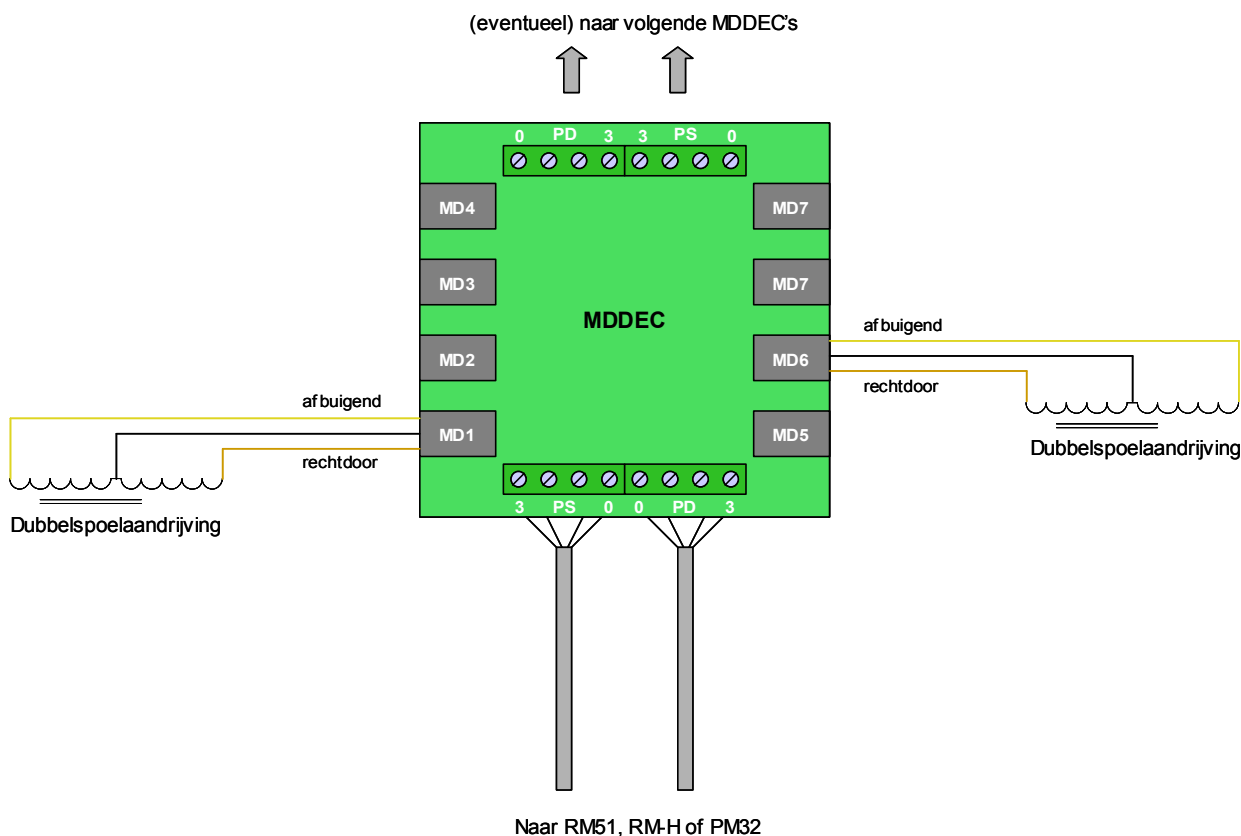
(eventueel) naar volgende MDDEC's

0 PD 3 3 PS 0

MD4

MD7

MD3

MD7

MDDEC

afbuigend

MD2

MD6

rechtdoor

afbuigend

MD1

MD5

Dubbelspoelaandrijving

rechtdoor

Dubbelspoelaandrijving

3 PS 0 0 PD 3

Naar RM51, RM-H of PM32